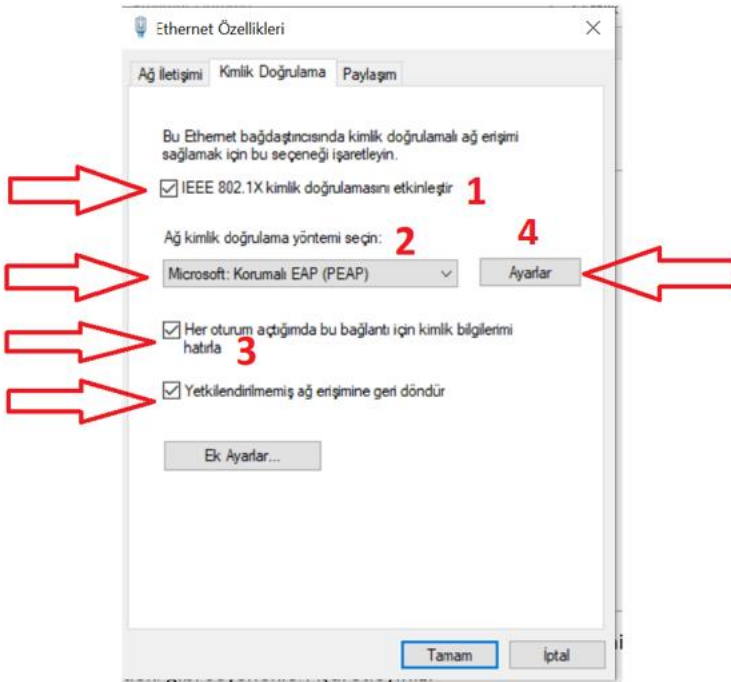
Ethernet Özellikleri

Ağ İletişimi | Kimlik Doğrulama | Paylaşım

Bu Ethernet bağdaştıcısında kimlik doğrulamalı ağ erişimi sağlamak için bu seçeneği işaretleyin.

IEEE 802.1X kimlik doğrulamasını etkinleştir 1

Ağ kimlik doğrulama yöntemi seçin: 2

4

Microsoft: Korumalı EAP (PEAP)

Ayarlar

Her oturum açtığımda bu bağlantı için kimlik bilgilerimi hatırla 3

Yetkilendirilmemiş ağ erişimine geri döndür

Ek Ayarlar...

Tamam

İptal